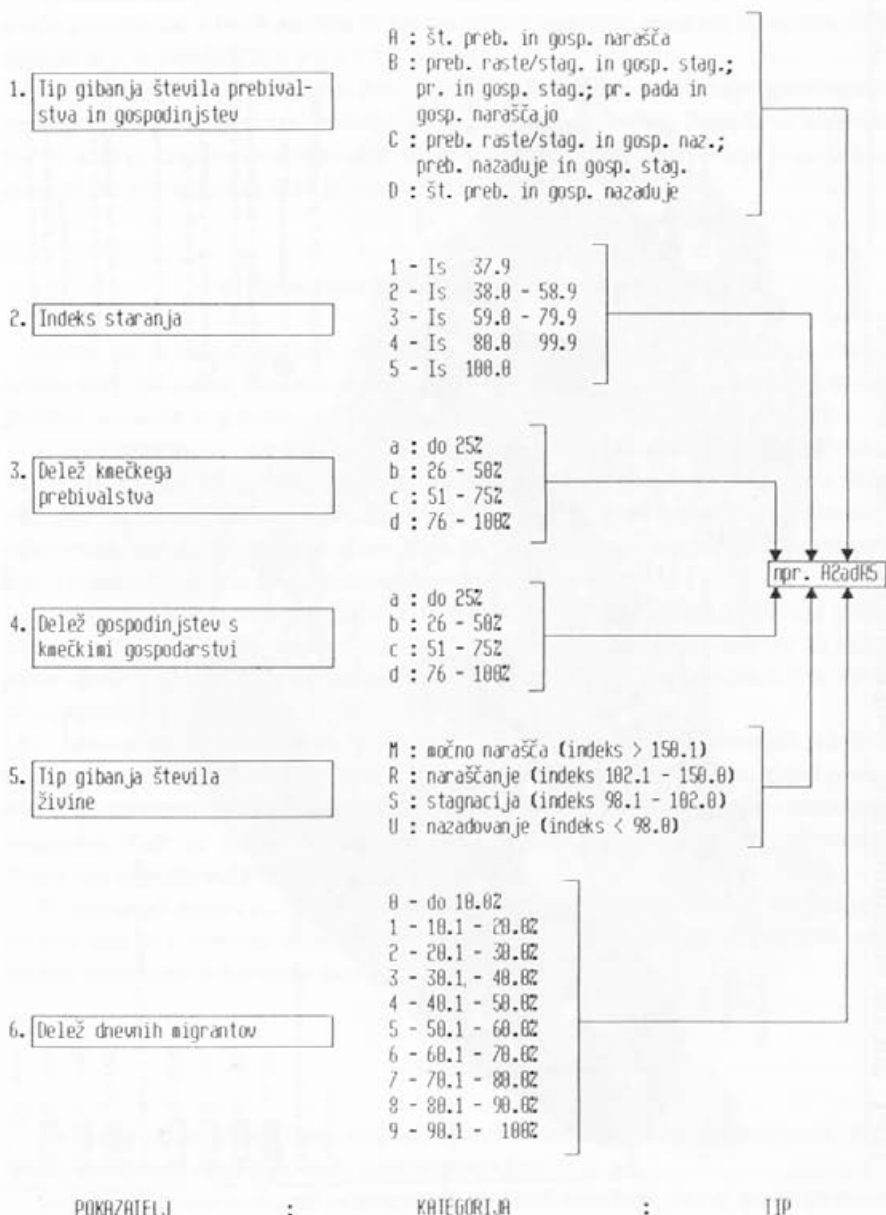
1. Tip gibanja števila prebivalstva in gospodinjstev

A : št. preb. in gosp. narašča
B : preb. raste/stag. in gosp. stag.; pr. in gosp. stag.; pr. pada in gosp. naraščajo
C : preb. raste/stag. in gosp. naz.; preb. nazaduje in gosp. stag.
D : št. preb. in gosp. nazaduje

2. Indeks staranja

1 - Is 37.9
2 - Is 38.0 - 58.9
3 - Is 59.0 - 79.9
4 - Is 80.0 99.9
5 - Is 100.0

3. Delež kmečkega prebivalstva

a : do 25%
b : 26 - 50%
c : 51 - 75%
d : 76 - 100%

npr. A2adR5

4. Delež gospodinjstev s kmečkimi gospodarstvi

a : do 25%
b : 26 - 50%
c : 51 - 75%
d : 76 - 100%

5. Tip gibanja števila živine

M : močno narašča (indeks > 150.1)
R : naraščanje (indeks 102.1 - 150.0)
S : stagnacija (indeks 98.1 - 102.0)
U : nazadovanje (indeks < 98.0)

6. Delež dnevnih migrantov

0 - do 10.0%
1 - 10.1 - 20.0%
2 - 20.1 - 30.0%
3 - 30.1 - 40.0%
4 - 40.1 - 50.0%
5 - 50.1 - 60.0%
6 - 60.1 - 70.0%
7 - 70.1 - 80.0%
8 - 80.1 - 90.0%
9 - 90.1 - 100%

POKAZATELJ : KATEGORIJA : TIP